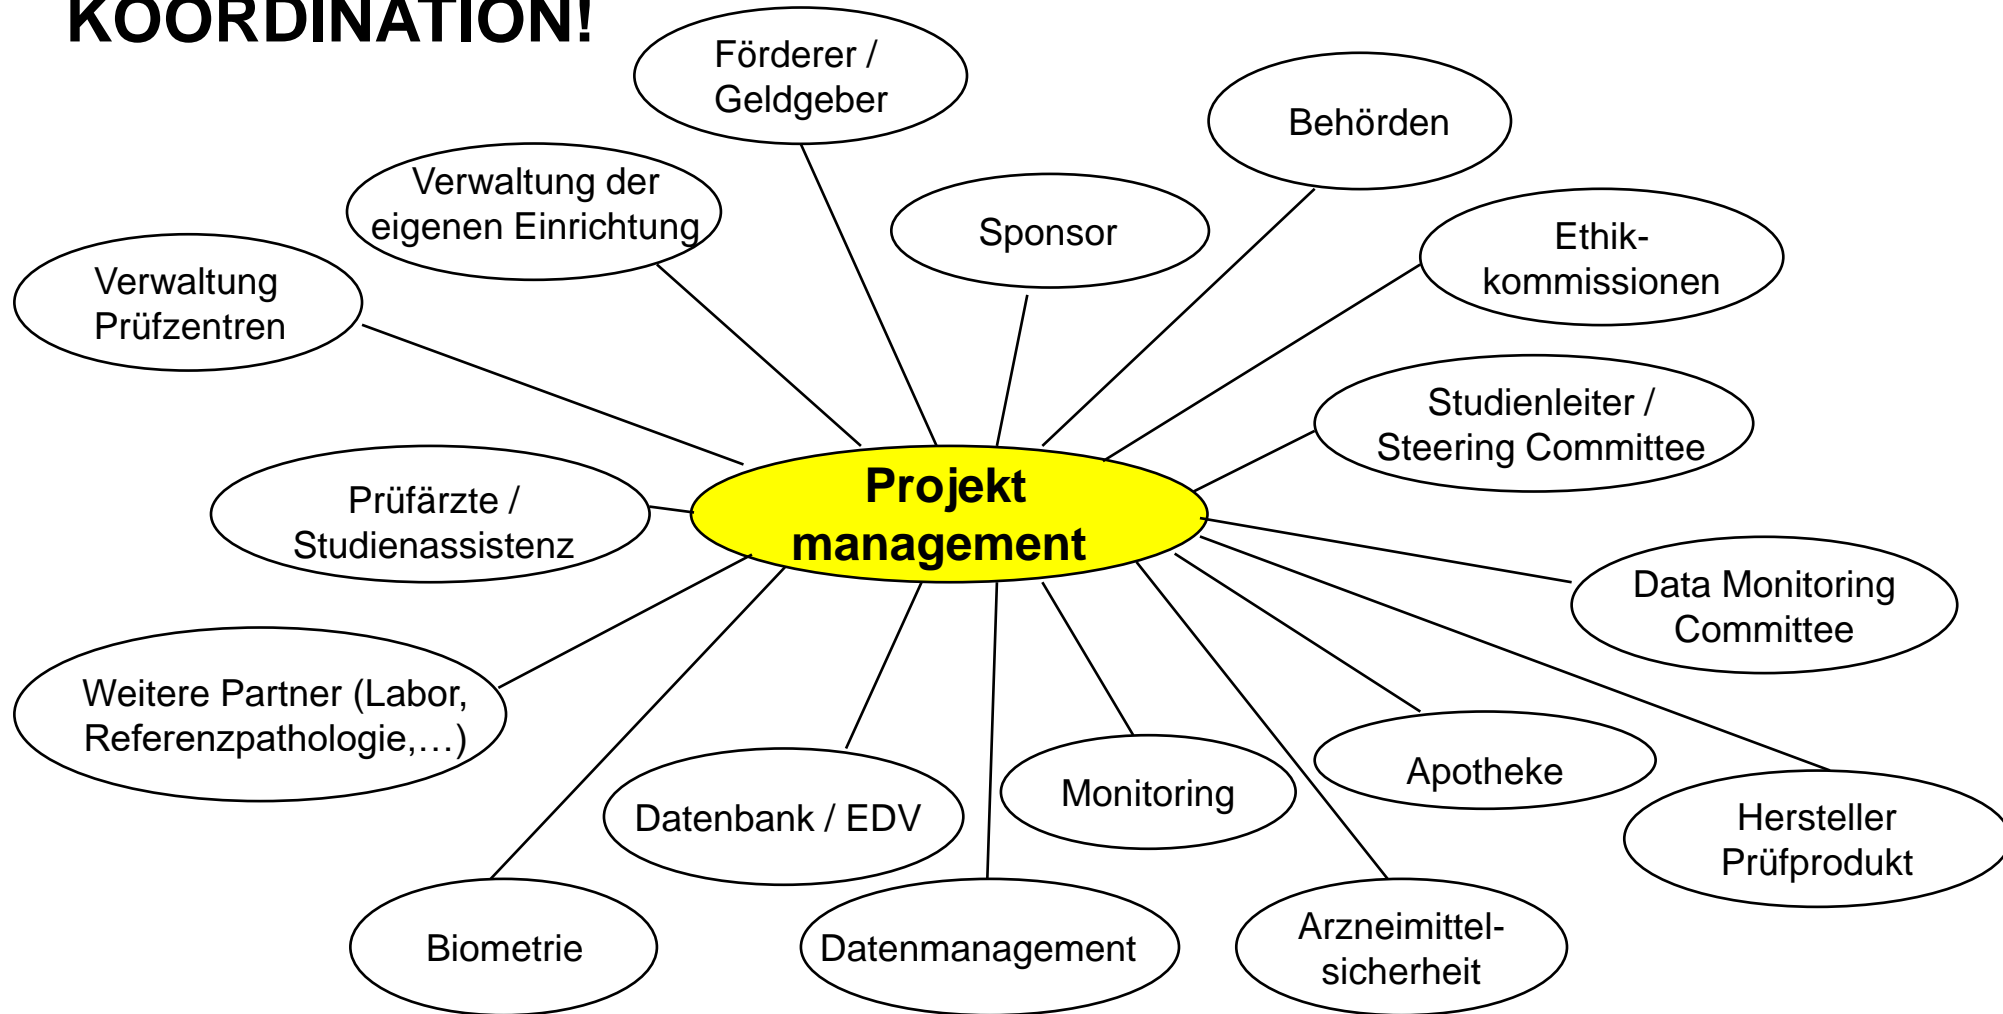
KOORDINATION!

Förderer / Geldgeber

Behörden

Verwaltung der eigenen Einrichtung

Sponsor

Ethik-kommissionen

Verwaltung Prüfzentren

Studienleiter / Steering Committee

Prüfärzte / Studienassistenz

Projekt management

Data Monitoring Committee

Weitere Partner (Labor, Referenzpathologie,…)

Datenbank / EDV

Monitoring

Apotheke

Hersteller Prüfprodukt

Biometrie

Datenmanagement

Arzneimittel-sicherheit